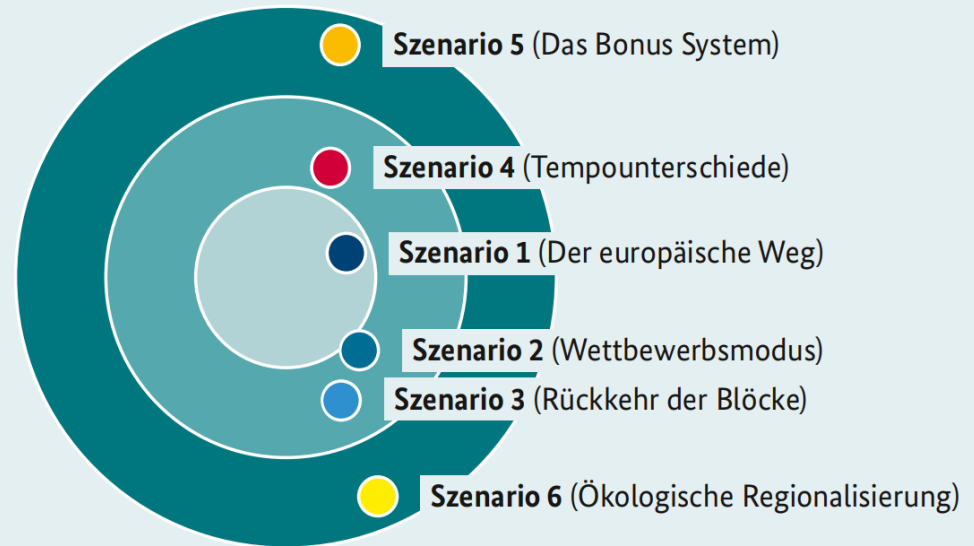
**Szenario 5** (Das Bonus System)

**Szenario 4** (Tempounterschiede)

**Szenario 1** (Der europäische Weg)

**Szenario 2** (Wettbewerbsmodus)

**Szenario 3** (Rückkehr der Blöcke)

**Szenario 6** (Ökologische Regionalisierung)